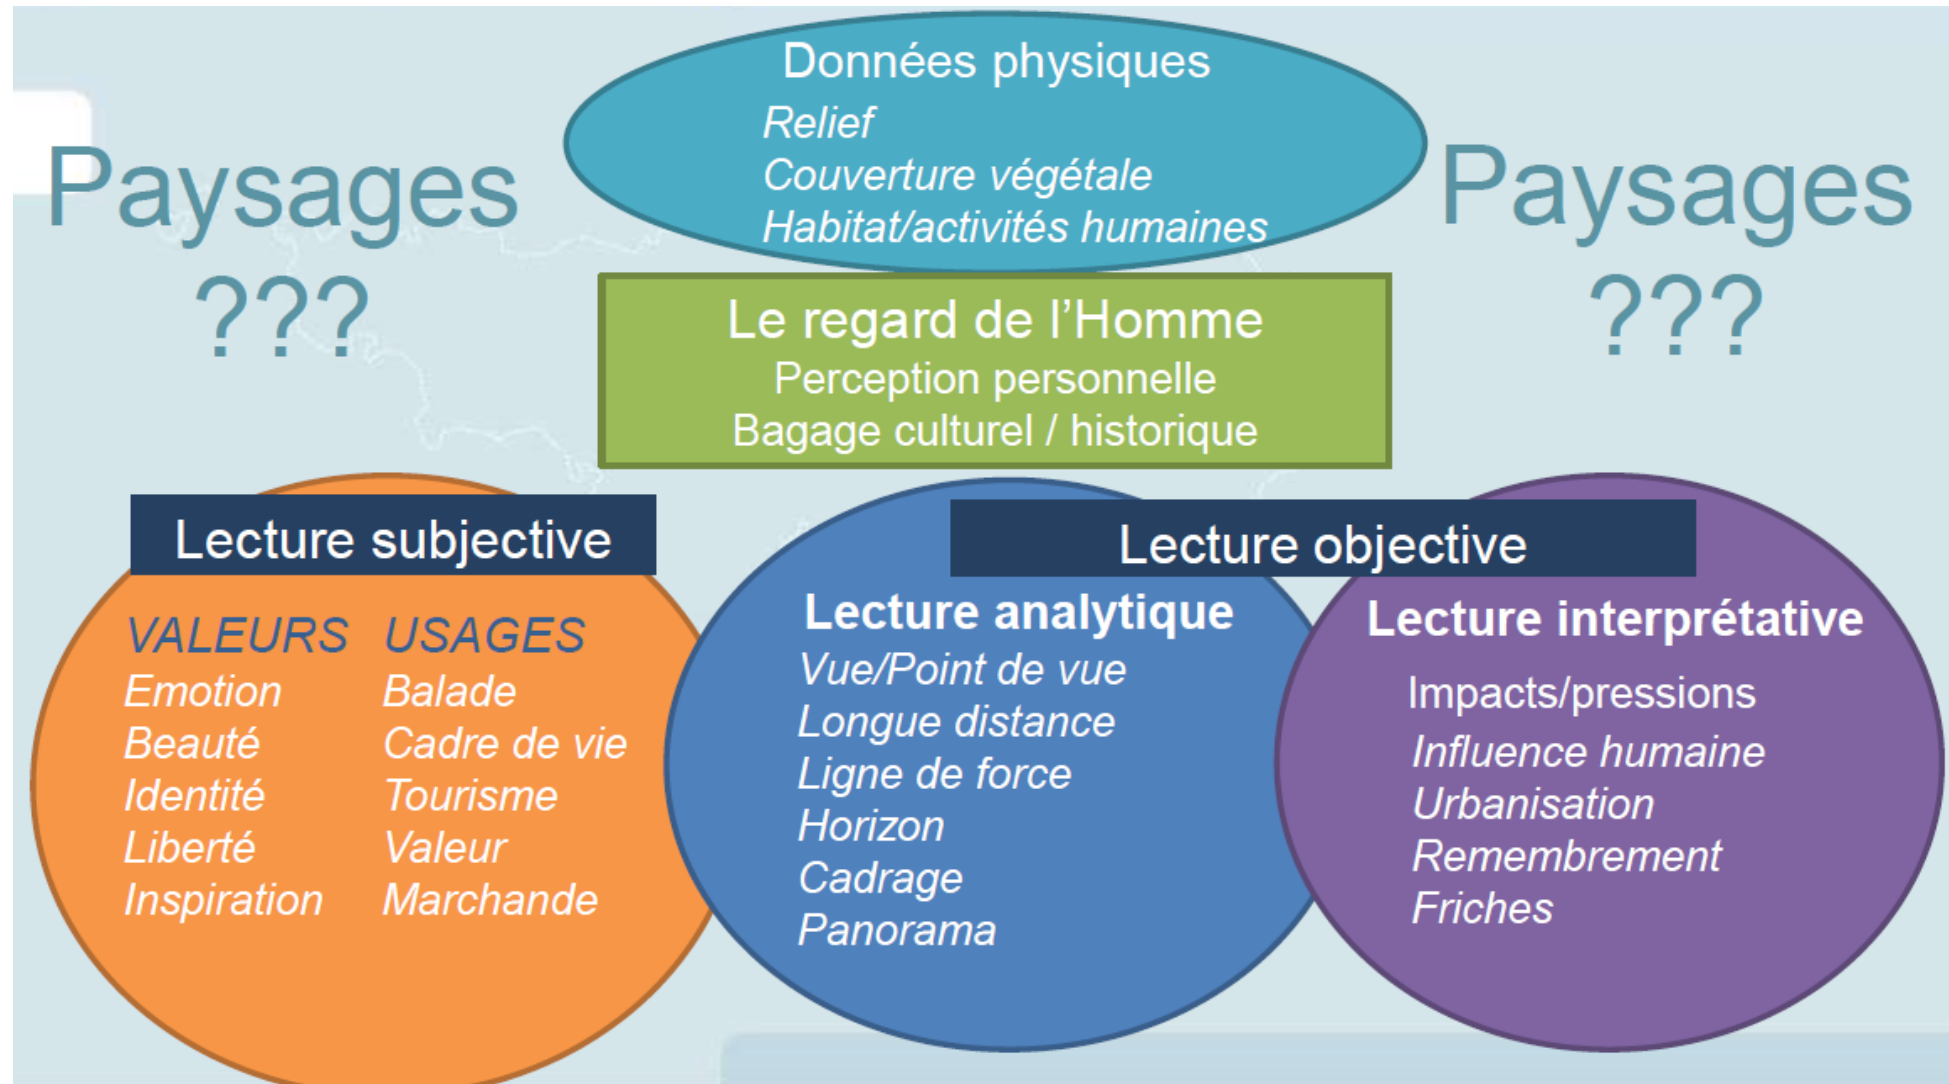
Paysages
???

Données physiques
Relief
Couverture végétale
Habitat/activités humaines

Paysages
???

Le regard de l'Homme
Perception personnelle
Bagage culturel / historique

Lecture subjective

VALEURS
Emotion
Beauté
Identité
Liberté
Inspiration

USAGES
Balade
Cadre de vie
Tourisme
Valeur
Marchande

Lecture objective

Lecture analytique
Vue/Point de vue
Longue distance
Ligne de force
Horizon
Cadrage
Panorama

Lecture interprétative
Impacts/pressions
Influence humaine
Urbanisation
Remembrement
Friches